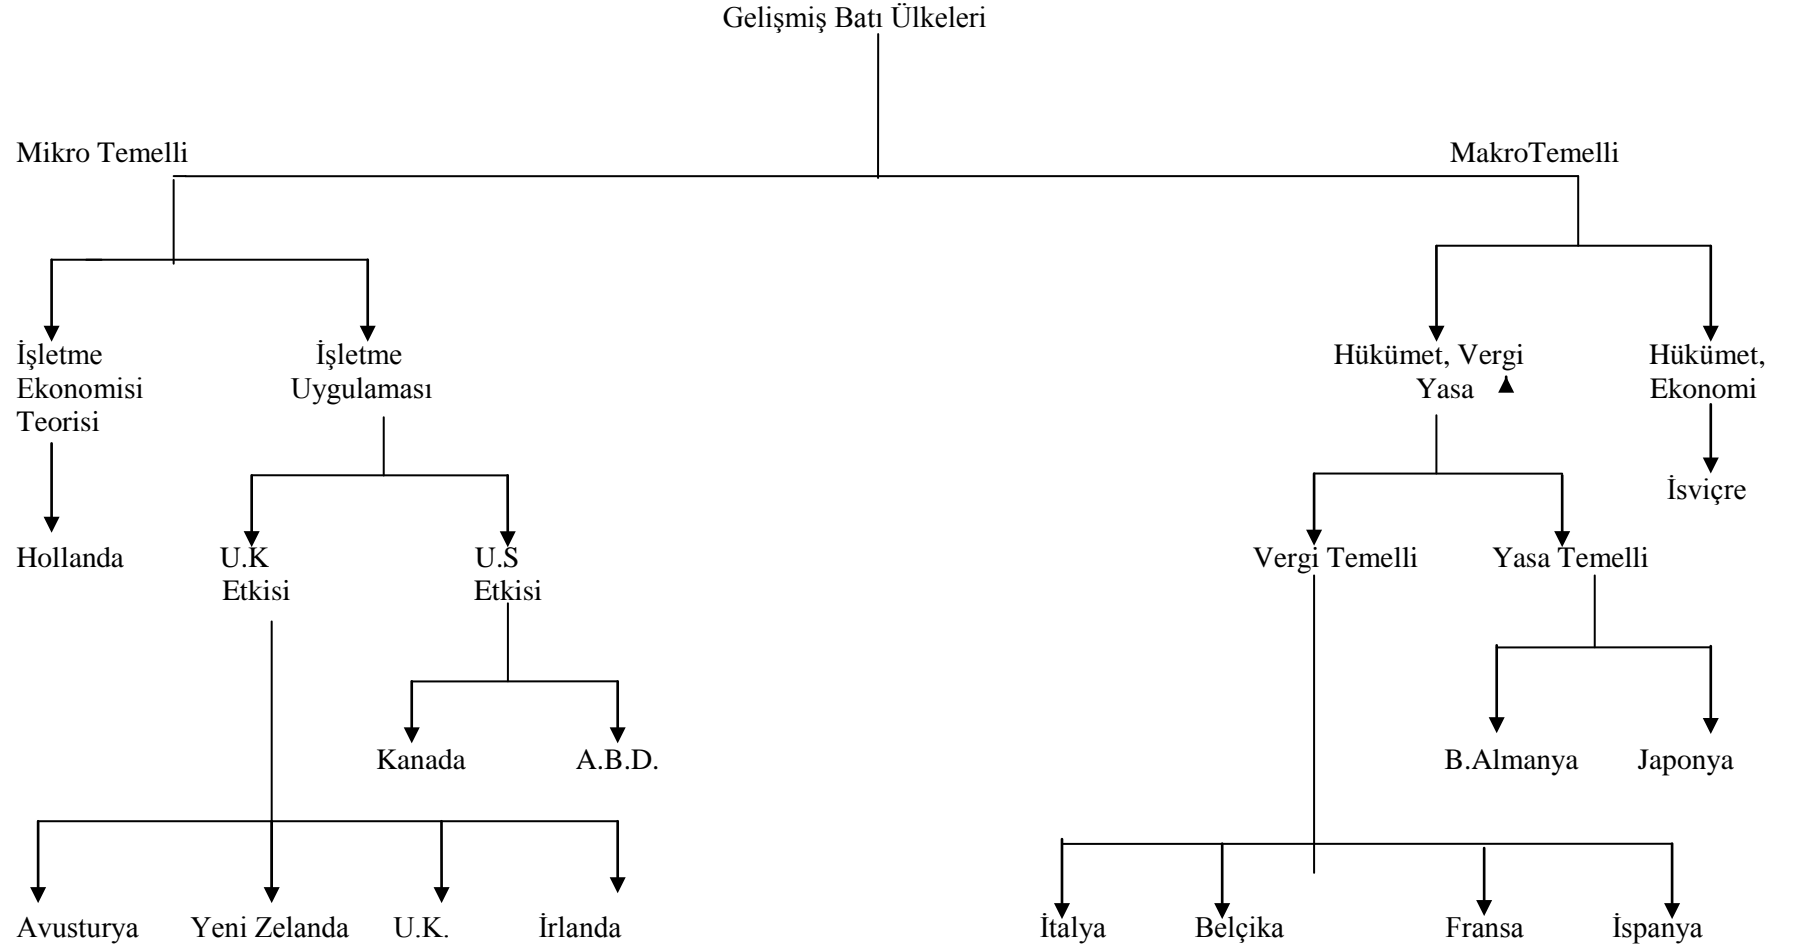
Gelişmiş Batı Ülkeleri

Mikro Temelli

MakroTemelli

İşletme Ekonomisi Teorisi

İşletme Uygulaması

Hükümet, Vergi Yasa

Hükümet, Ekonomi

İsviçre

Hollanda

U.K Etkisi

U.S Etkisi

Vergi Temelli

Yasa Temelli

Kanada

A.B.D.

B.Almanya

Japonya

Avusturya

Yeni Zelanda

U.K.

İrlanda

İtalya

Belçika

Fransa

İspanya